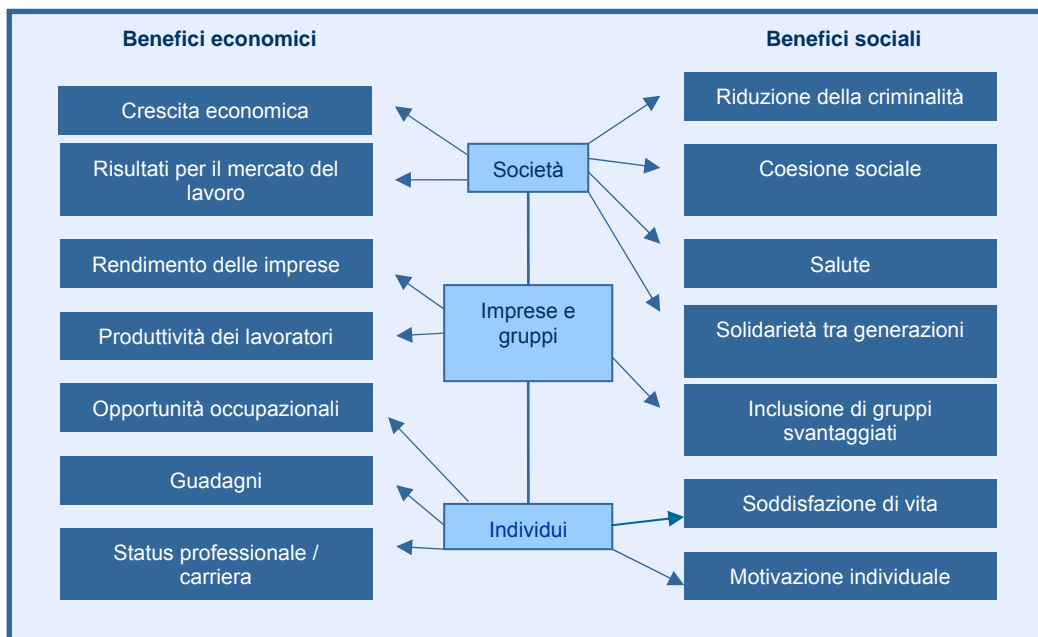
Benefici economici

Benefici sociali

Crescita economica

Risultati per il mercato del lavoro

Rendimento delle imprese

Produttività dei lavoratori

Opportunità occupazionali

Guadagni

Status professionale / carriera

Società

Imprese e gruppi

Individui

Riduzione della criminalità

Coesione sociale

Salute

Solidarietà tra generazioni

Inclusione di gruppi svantaggiati

Soddisfazione di vita

Motivazione individuale